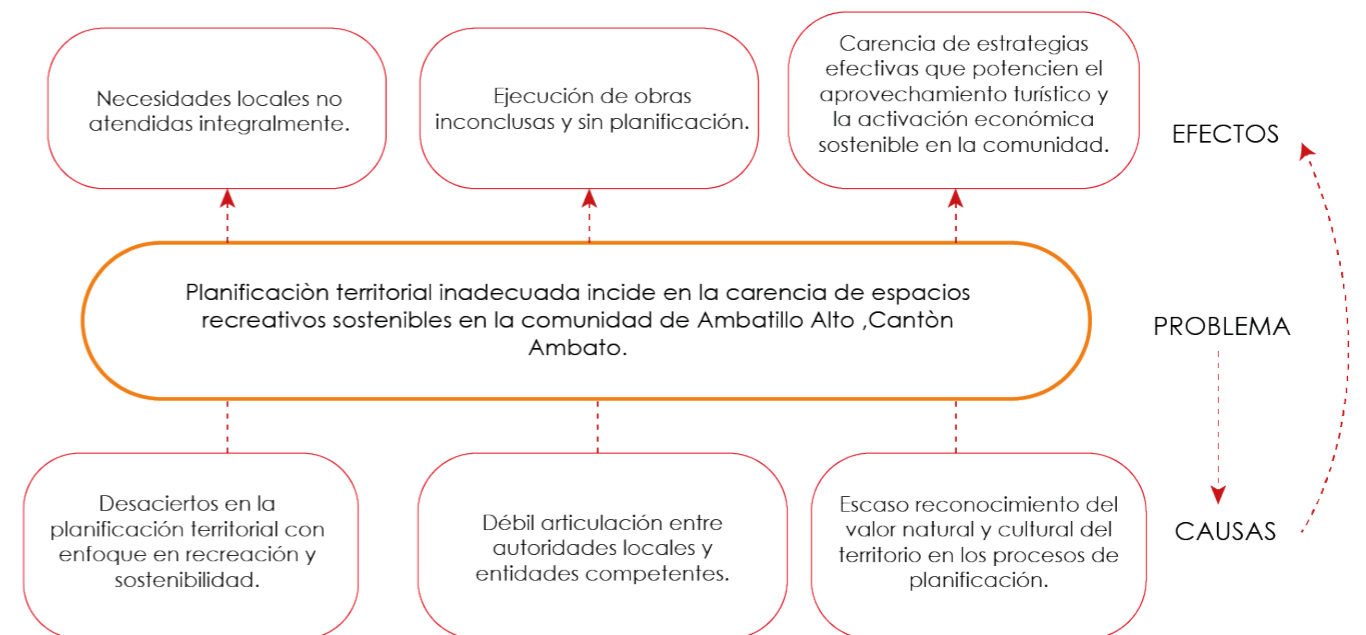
Necesidades locales no atendidas integralmente.

Ejecución de obras inconclusas y sin planificación.

Carencia de estrategias efectivas que potencien el aprovechamiento turístico y la activación económica sostenible en la comunidad.

EFECTOS

Planificaciòn territorial inadecuada incide en la carencia de espacios recreativos sostenibles en la comunidad de Ambatillo Alto ,Cantòn Ambato.

PROBLEMA

Desaciertos en la planificación territorial con enfoque en recreación y sostenibilidad.

Débil articulación entre autoridades locales y entidades competentes.

Escaso reconocimiento del valor natural y cultural del territorio en los procesos de planificación.

CAUSAS